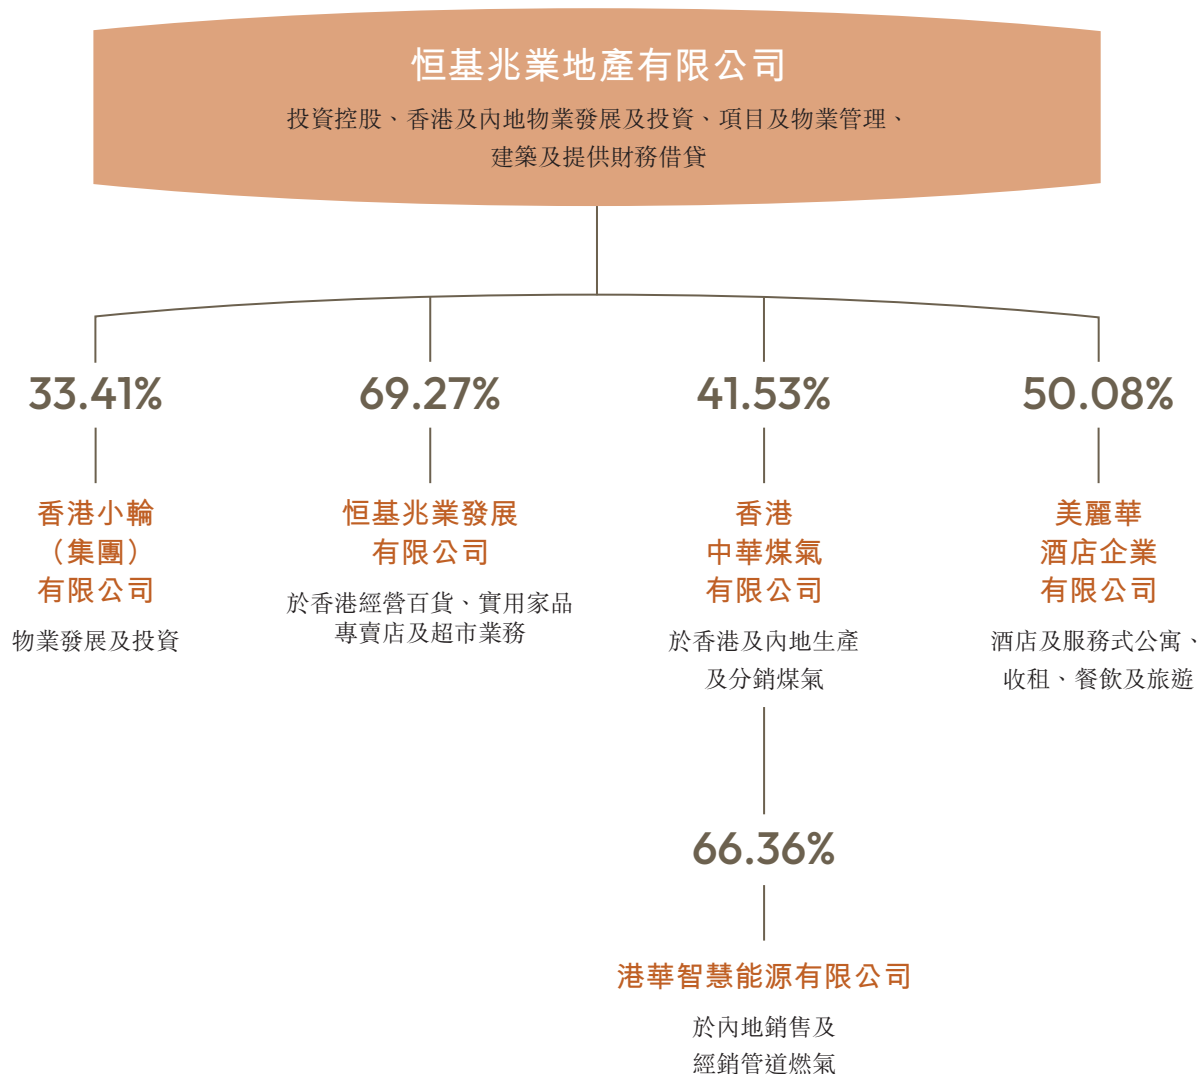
恒基兆業地產有限公司

投資控股、香港及內地物業發展及投資、項目及物業管理、建築及提供財務借貸

33.41%

香港小輪（集團）有限公司

物業發展及投資

69.27%

恒基兆業發展有限公司

於香港經營百貨、實用家品專賣店及超市業務

41.53%

香港中華煤氣有限公司

於香港及內地生產及分銷煤氣

50.08%

美麗華酒店企業有限公司

酒店及服務式公寓、收租、餐飲及旅遊

66.36%

港華智慧能源有限公司

於內地銷售及經銷管道燃氣